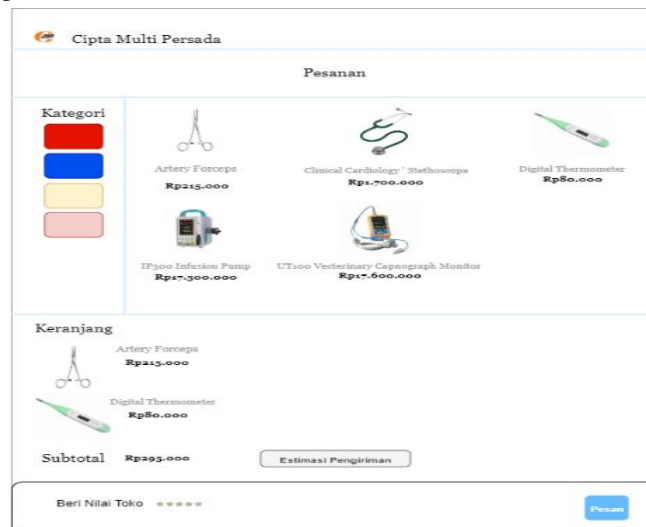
Cipta Multi Persada

Pesanan

Kategori

Artery Forceps
Rp215.000

Clinical Cardiology ' Stethoscope
Rp1.700.000

Digital Thermometer
Rp80.000

IP300 Infusion Pump
Rp17.300.000

UT100 Vecterinary Capnograph Monitor
Rp17.600.000

Keranjang

Artery Forceps
Rp215.000

Digital Thermometer
Rp80.000

Subtotal Rp295.000

Estimasi Pengiriman

Beri Nilai Toko ★★★★★

Pesan